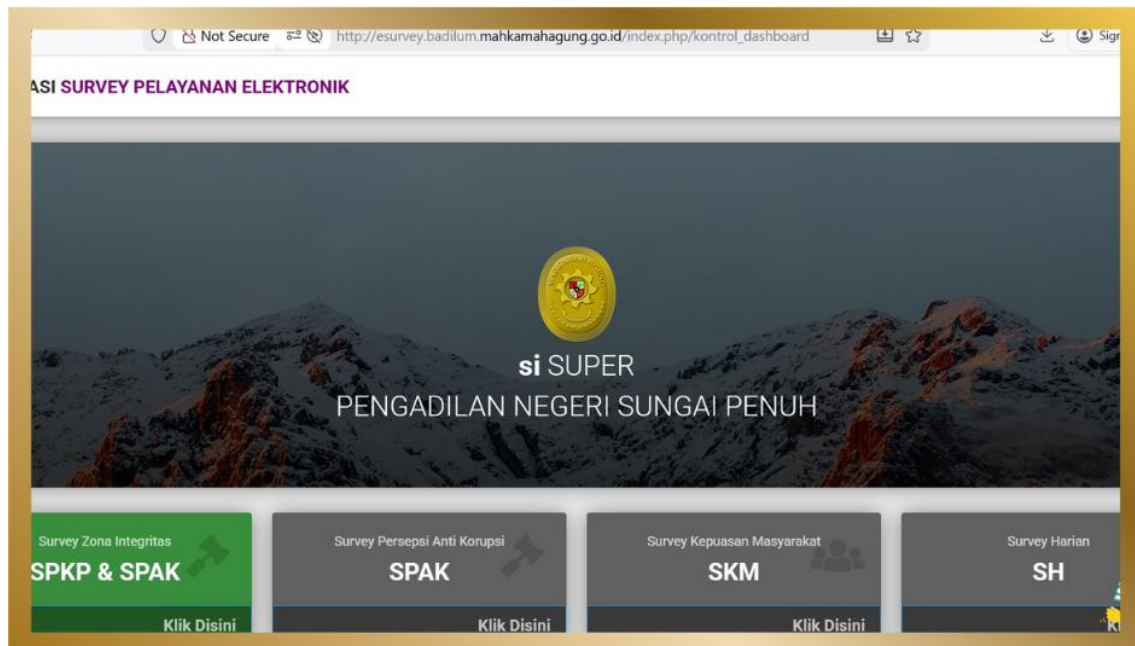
Not Secure http://esurvey.badilum.mahkamahagung.go.id/index.php/kontrol_dashboard

Sign

ASI SURVEY PELAYANAN ELEKTRONIK

si SUPER
PENGADILAN NEGERI SUNGAI PENUH

Survey Zona Integritas
SPKP & SPAK
Klik Disini

Survey Persepsi Anti Korupsi
SPAK
Klik Disini

Survey Kepuasan Masyarakat
SKM
Klik Disini

Survey Harian
SH
K